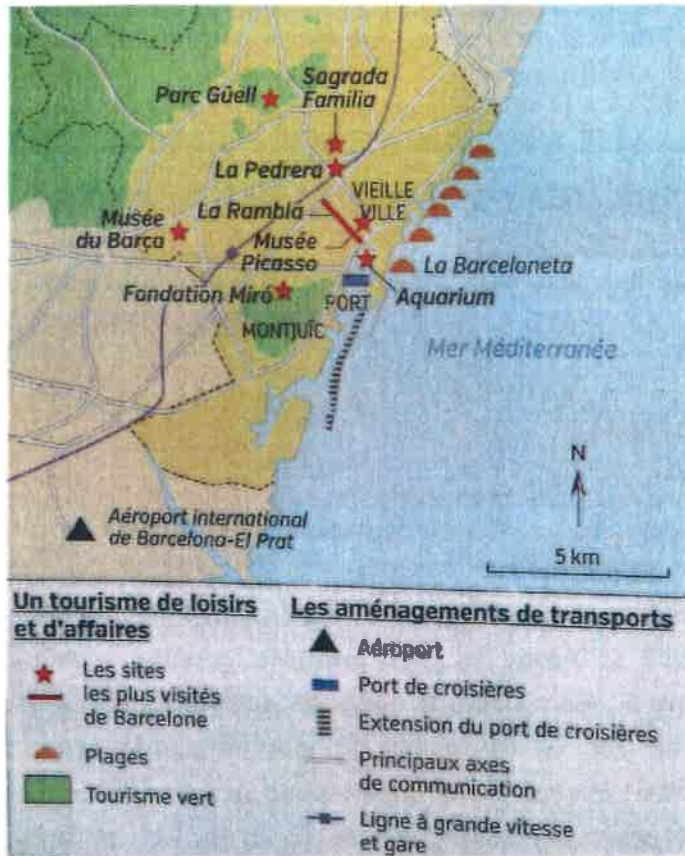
Parc Güell
Sagrada Familia
La Pedrera
VIEILLE VILLE
La Rambla
Musée du Barça
Musée Picasso
La Barceloneta
Fondation Miró
PORT
Aquarium
MONTJUÏC
Mer Méditerranée
N
Aéroport international de Barcelona-El Prat
5 km

Un tourisme de loisirs et d'affaires
Les sites les plus visités de Barcelone
Plages
Tourisme vert

Les aménagements de transports
Aéroport
Port de croisières
Extension du port de croisières
Principaux axes de communication
Ligne à grande vitesse et gare